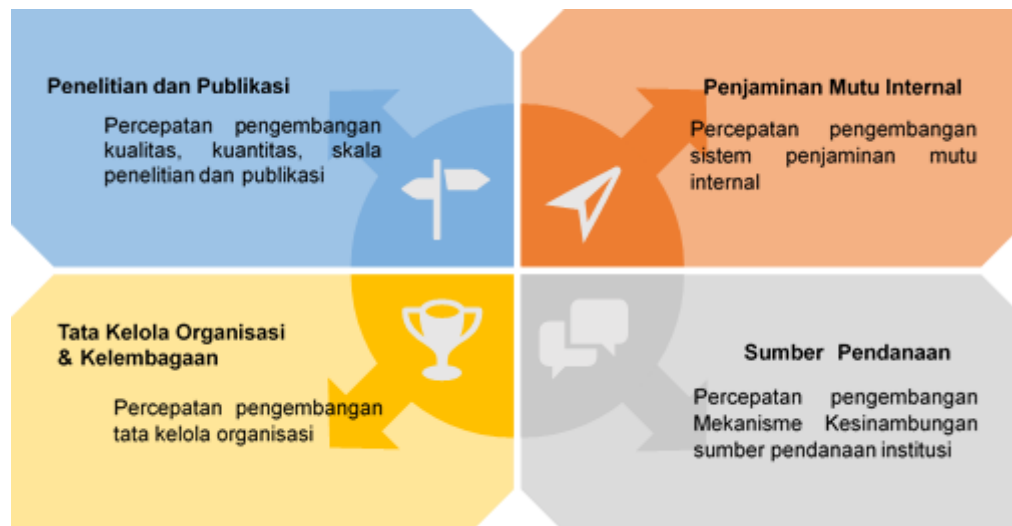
Penelitian dan Publikasi

Percepatan pengembangan kualitas, kuantitas, skala penelitian dan publikasi

Penjaminan Mutu Internal

Percepatan pengembangan sistem penjaminan mutu internal

Tata Kelola Organisasi & Kelembagaan

Percepatan pengembangan tata kelola organisasi

Sumber Pendanaan

Percepatan pengembangan Mekanisme Kesinambungan sumber pendanaan institusi